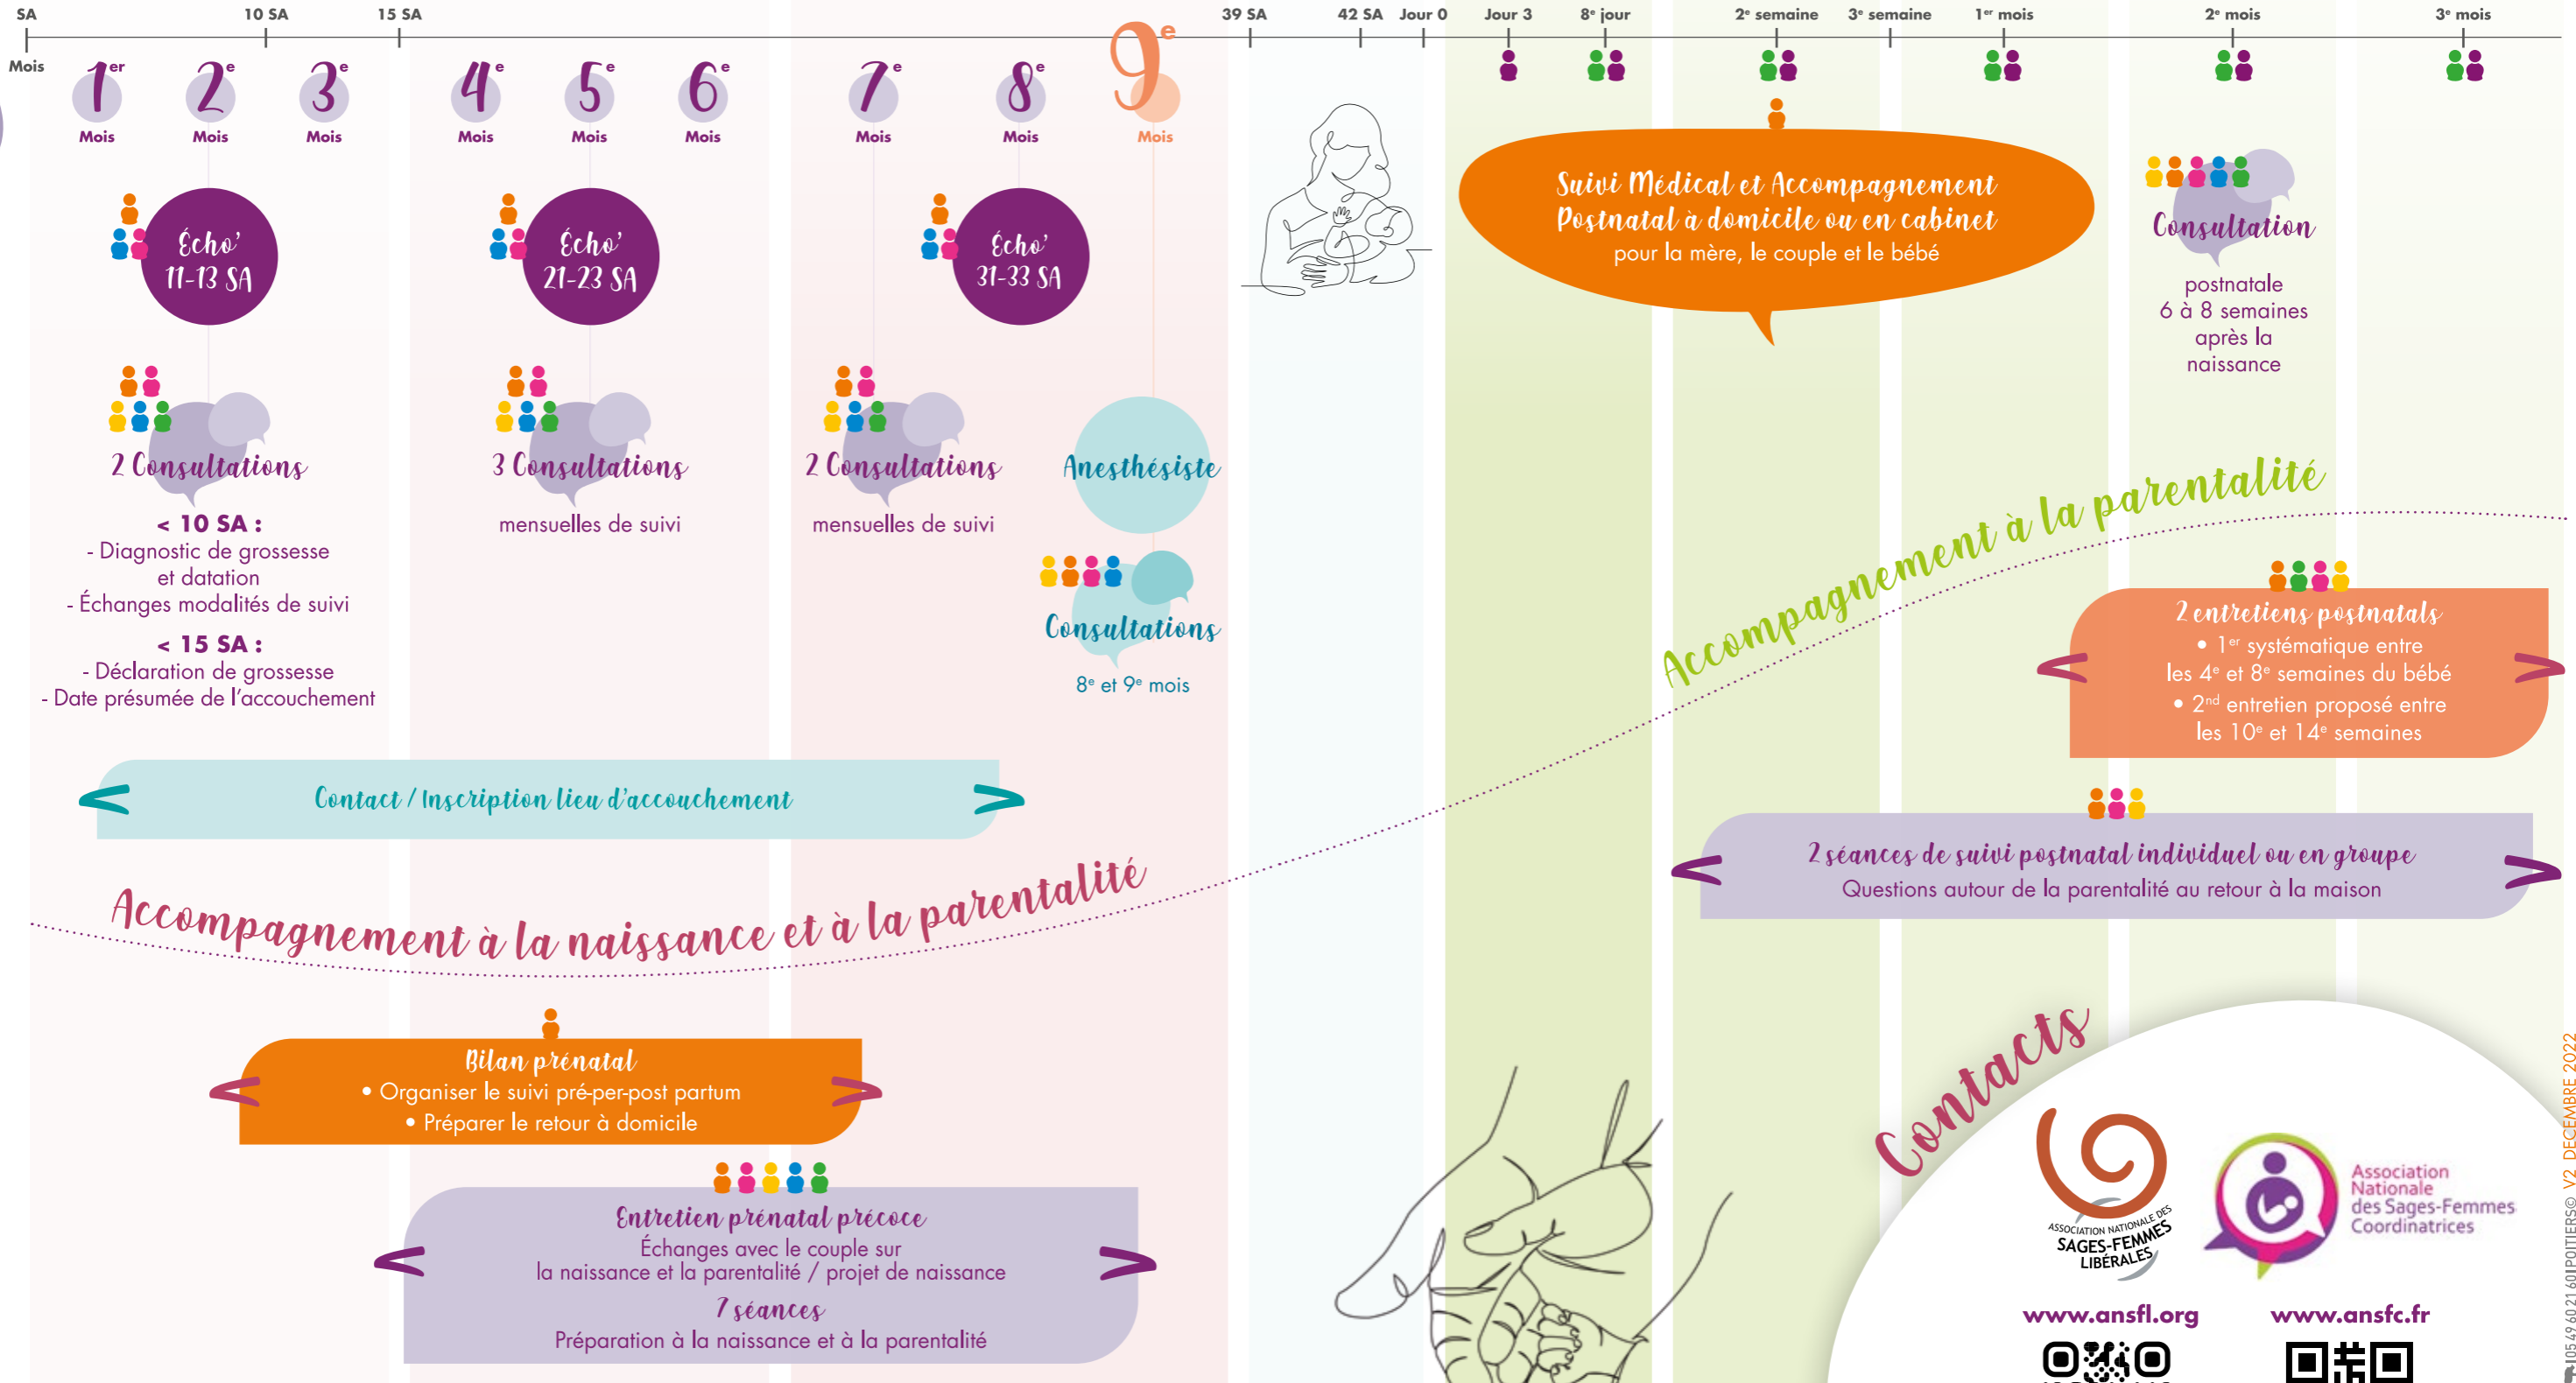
SA | 10 SA | 15 SA | 39 SA | 42 SA | Jour 0 | Jour 3 | 8e jour | 2e semaine | 3e semaine | 1er mois | 2e mois | 3e mois

Mois

1er Mois | 2e Mois | 3e Mois | 4e Mois | 5e Mois | 6e Mois | 7e Mois | 8e Mois | 9e Mois

Écho' 11-13 SA

Écho' 21-23 SA

Écho' 31-33 SA

Suivi Médical et Accompagnement Postnatal à domicile ou en cabinet pour la mère, le couple et le bébé

Consultation postnatale 6 à 8 semaines après la naissance

2 Consultations

< 10 SA :
- Diagnostic de grossesse et datation
- Échanges modalités de suivi

< 15 SA :
- Déclaration de grossesse
- Date présumée de l'accouchement

3 Consultations mensuelles de suivi

2 Consultations mensuelles de suivi

Anesthésiste

Consultations 8e et 9e mois

Accompagnement à la parentalité

2 entretiens postnatals
• 1er systématique entre les 4e et 8e semaines du bébé
• 2nd entretien proposé entre les 10e et 14e semaines

Contact / Inscription lieu d'accouchement

2 séances de suivi postnatal individuel ou en groupe
Questions autour de la parentalité au retour à la maison

Accompagnement à la naissance et à la parentalité

Bilan prénatal
• Organiser le suivi pré-per-post partum
• Préparer le retour à domicile

Entretien prénatal précoce
Échanges avec le couple sur la naissance et la parentalité / projet de naissance
7 séances
Préparation à la naissance et à la parentalité

Contacts

ASSOCIATION NATIONALE DES SAGES-FEMMES LIBÉRALES

Association Nationale des Sages-Femmes Coordinatrices

www.ansfl.org

www.ansfc.fr

V2 DÉCEMBRE 2022